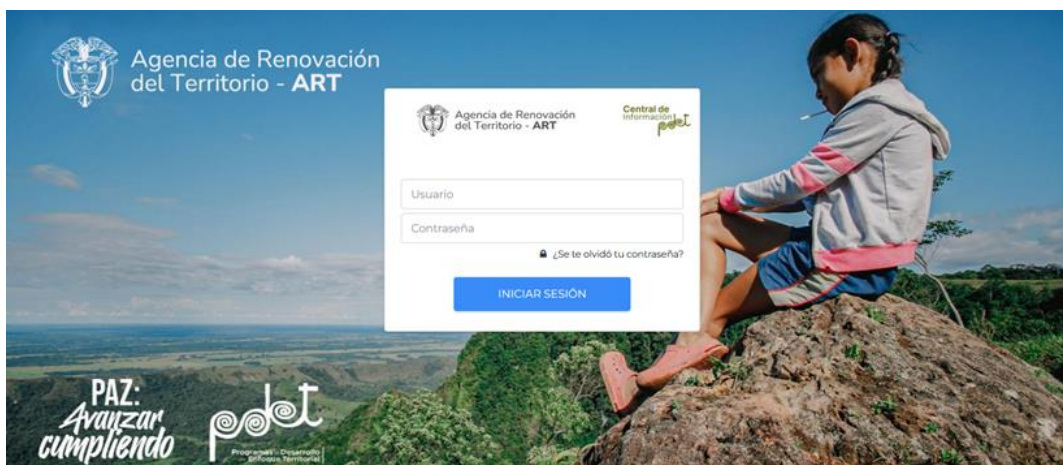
Agencia de Renovación del Territorio - ART

Agencia de Renovación del Territorio - ART

Central de Información pdet

Usuario

Contraseña

¿Se te olvidó tu contraseña?

INICIAR SESIÓN

PAZ: Avanzar cumpliendo

pdet

Programas de Desarrollo con Enfoque Territorial